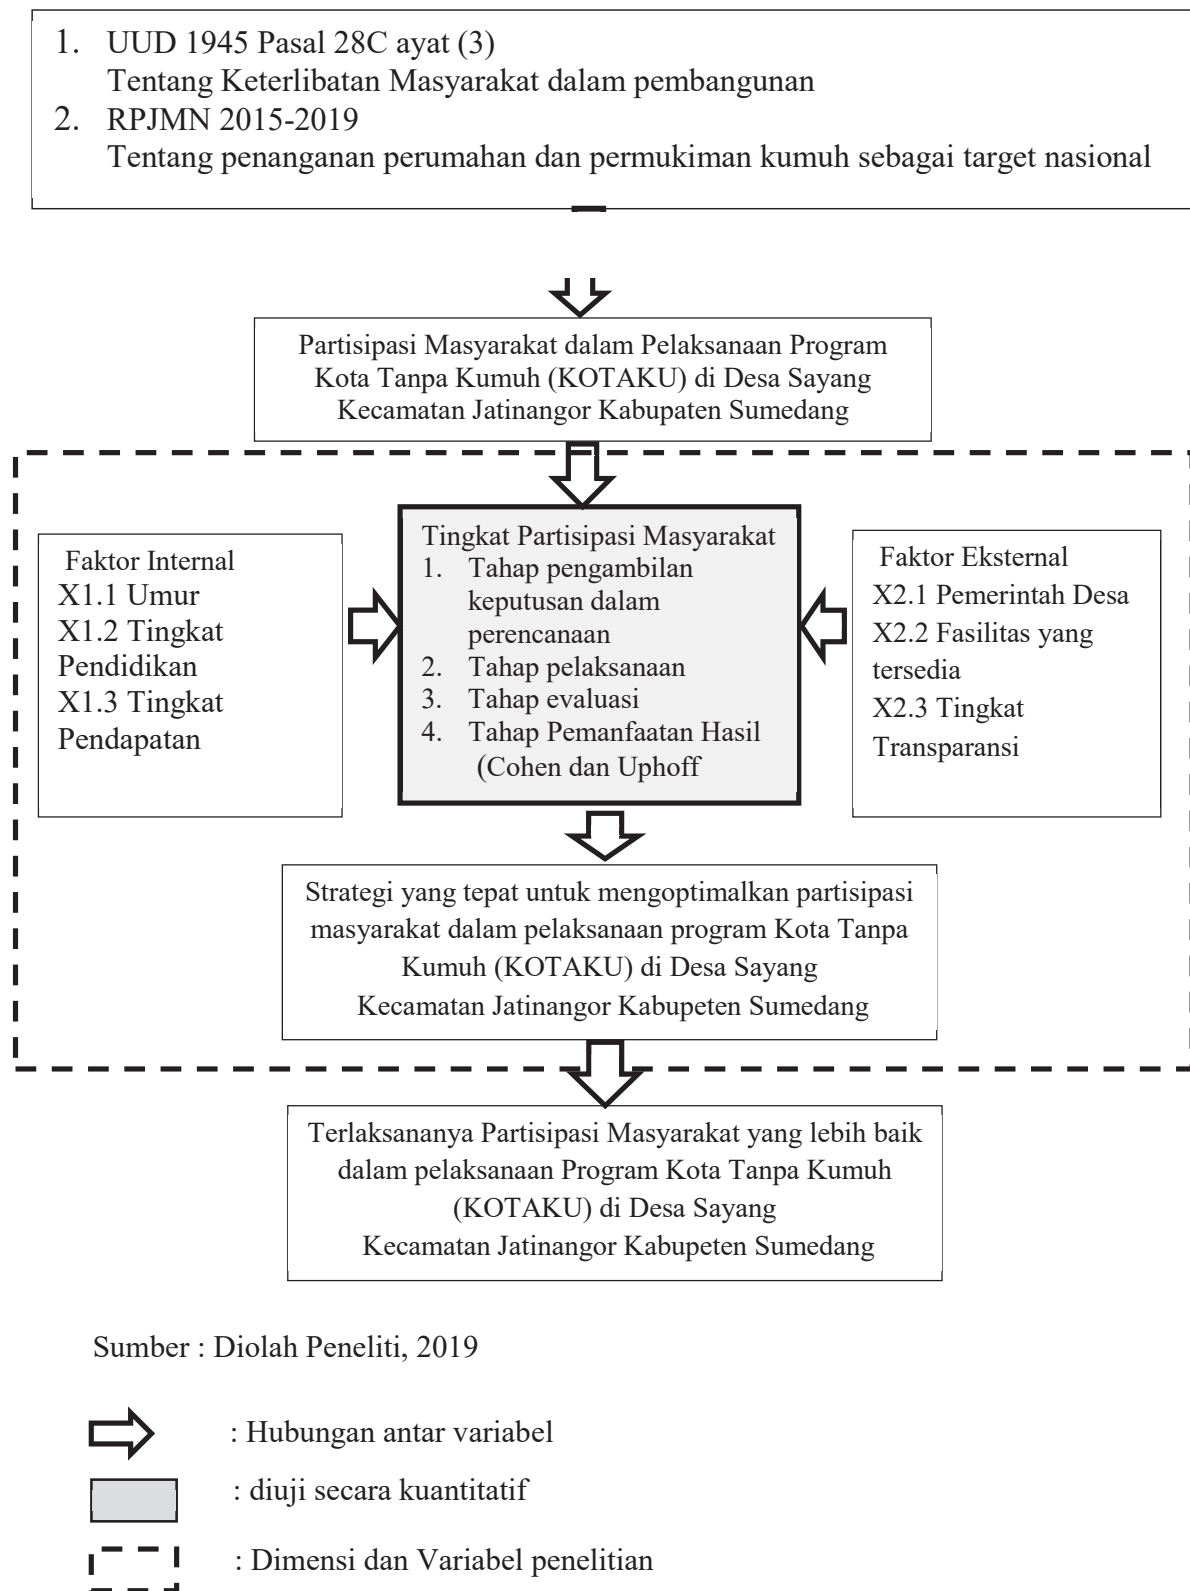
1. UUD 1945 Pasal 28C ayat (3)
Tentang Keterlibatan Masyarakat dalam pembangunan
2. RPJMN 2015-2019
Tentang penanganan perumahan dan permukiman kumuh sebagai target nasional

Partisipasi Masyarakat dalam Pelaksanaan Program Kota Tanpa Kumuh (KOTAKU) di Desa Sayang Kecamatan Jatinangor Kabupaten Sumedang

Faktor Internal
X1.1 Umur
X1.2 Tingkat Pendidikan
X1.3 Tingkat Pendapatan

Tingkat Partisipasi Masyarakat
1. Tahap pengambilan keputusan dalam perencanaan
2. Tahap pelaksanaan
3. Tahap evaluasi
4. Tahap Pemanfaatan Hasil
(Cohen dan Uphoff

Faktor Eksternal
X2.1 Pemerintah Desa
X2.2 Fasilitas yang tersedia
X2.3 Tingkat Transparansi

Strategi yang tepat untuk mengoptimalkan partisipasi masyarakat dalam pelaksanaan program Kota Tanpa Kumuh (KOTAKU) di Desa Sayang Kecamatan Jatinangor Kabupeten Sumedang

Terlaksananya Partisipasi Masyarakat yang lebih baik dalam pelaksanaan Program Kota Tanpa Kumuh (KOTAKU) di Desa Sayang Kecamatan Jatinangor Kabupeten Sumedang

Sumber : Diolah Peneliti, 2019

: Hubungan antar variabel
: diuji secara kuantitatif
: Dimensi dan Variabel penelitian